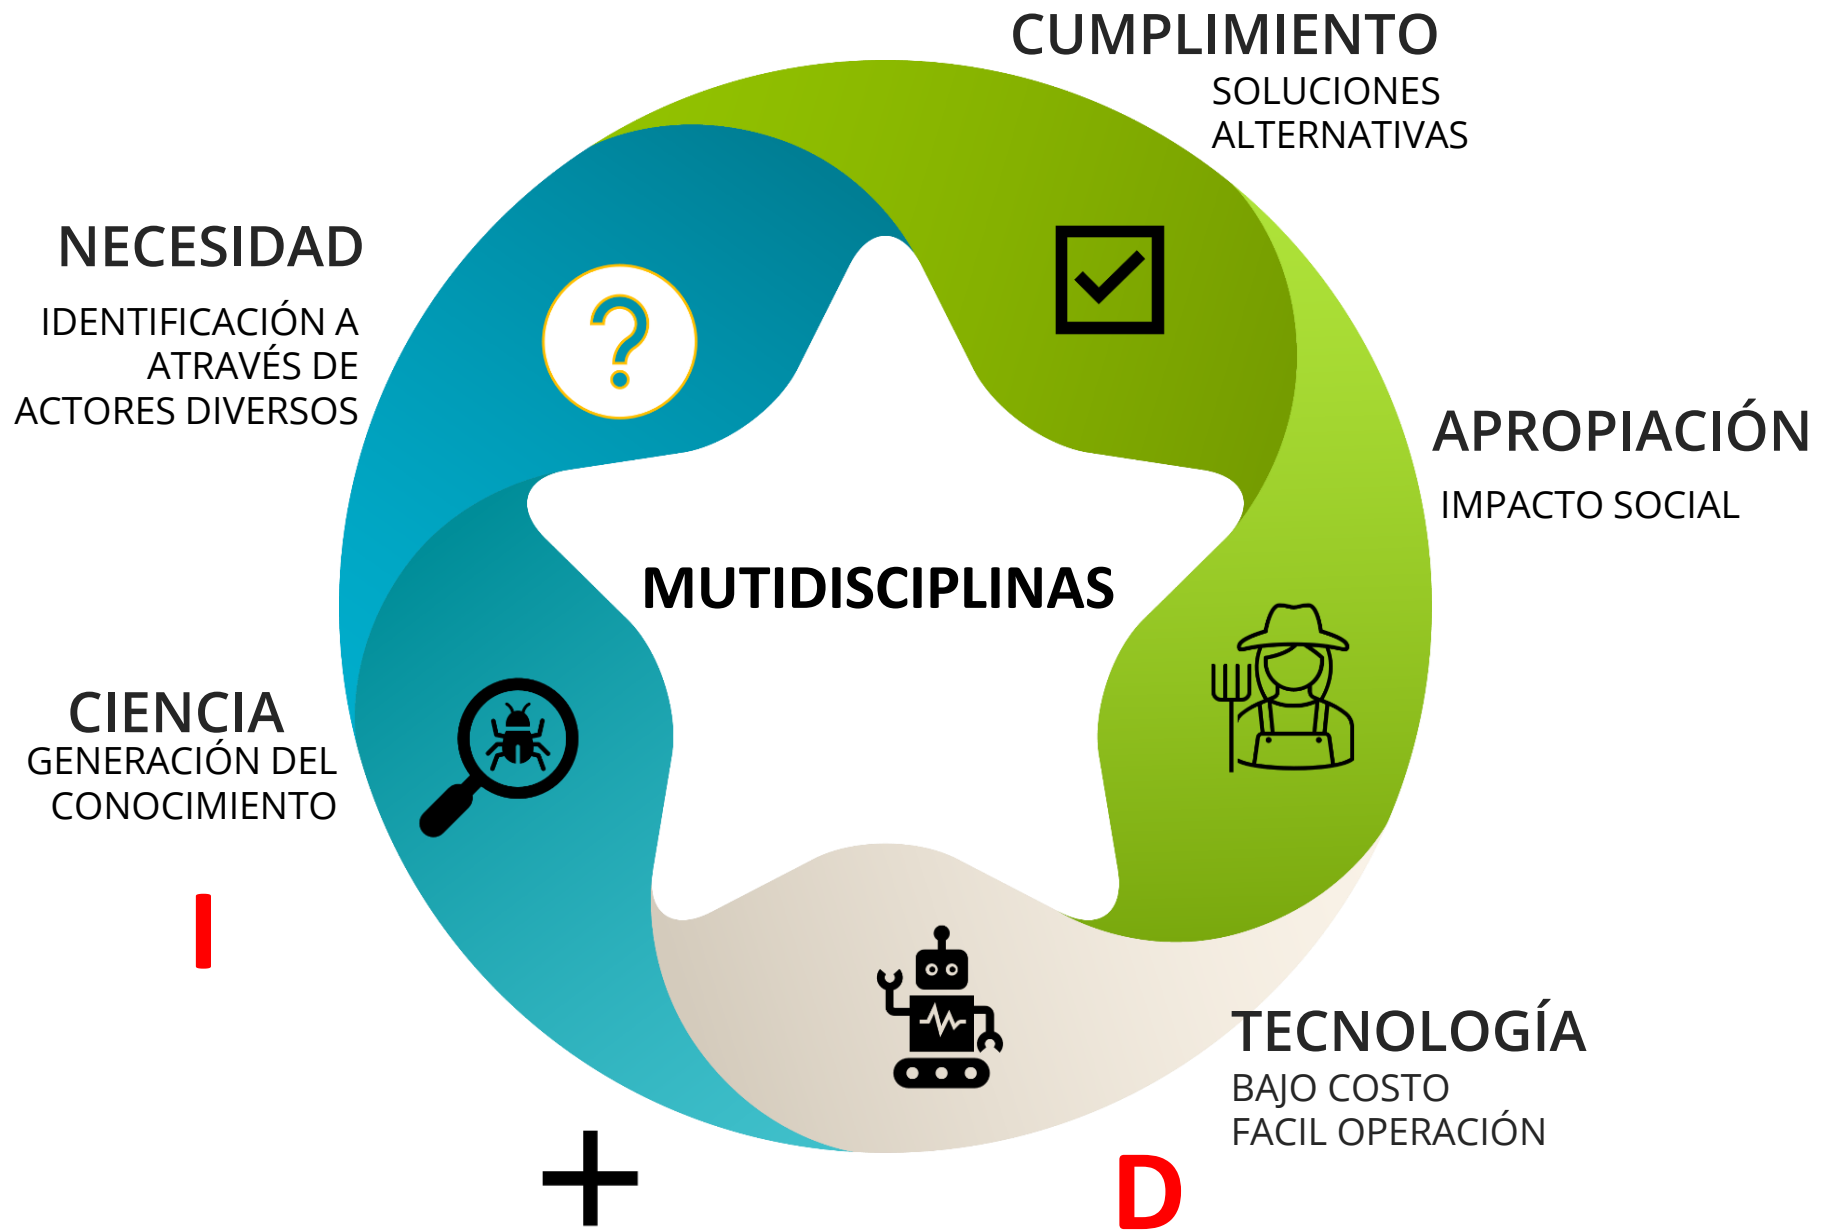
CUMPLIMIENTO
SOLUCIONES ALTERNATIVAS

NECESIDAD
IDENTIFICACIÓN A ATRAVÉS DE ACTORES DIVERSOS

APROPIACIÓN
IMPACTO SOCIAL

MUTIDISCIPLINAS

CIENCIA
GENERACIÓN DEL CONOCIMIENTO

I

TECNOLOGÍA
BAJO COSTO
FACIL OPERACIÓN

+

D